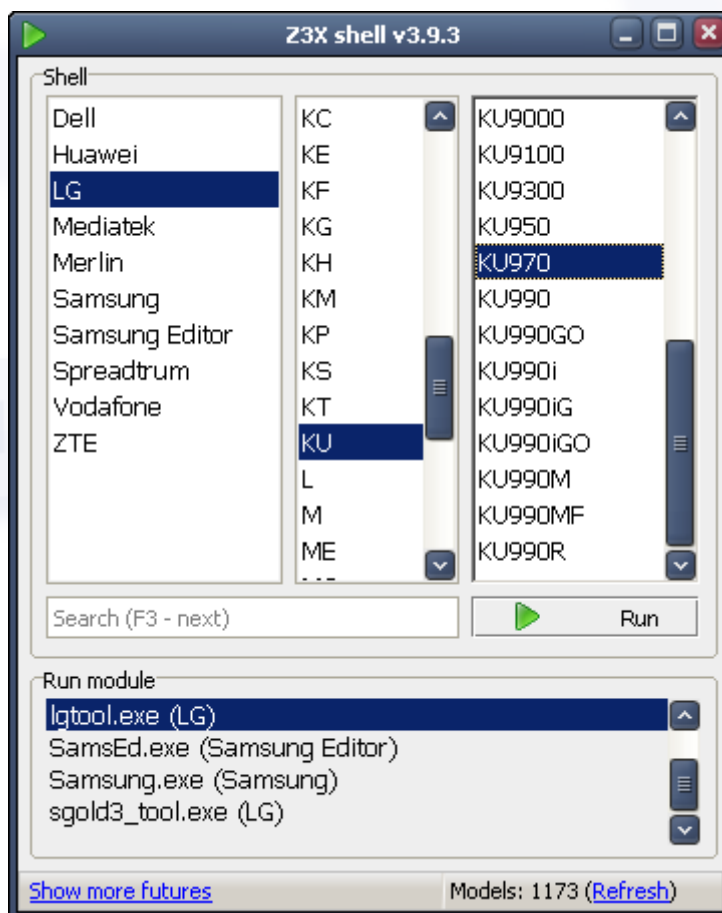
Z3X shell v3.9.3

Shell

Dell
Huawei
LG
Mediatek
Merlin
Samsung
Samsung Editor
Spreadtrum
Vodafone
ZTE

KC
KE
KF
KG
KH
KM
KP
KS
KT
KU
L
M
ME

KU9000
KU9100
KU9300
KU950
KU970
KU990
KU990GO
KU990i
KU990iG
KU990iGO
KU990M
KU990MF
KU990R

Search (F3 - next)

Run

Run module

lgtool.exe (LG)
SamsEd.exe (Samsung Editor)
Samsung.exe (Samsung)
sgold3_tool.exe (LG)

Show more futures

Models: 1173 (Refresh)